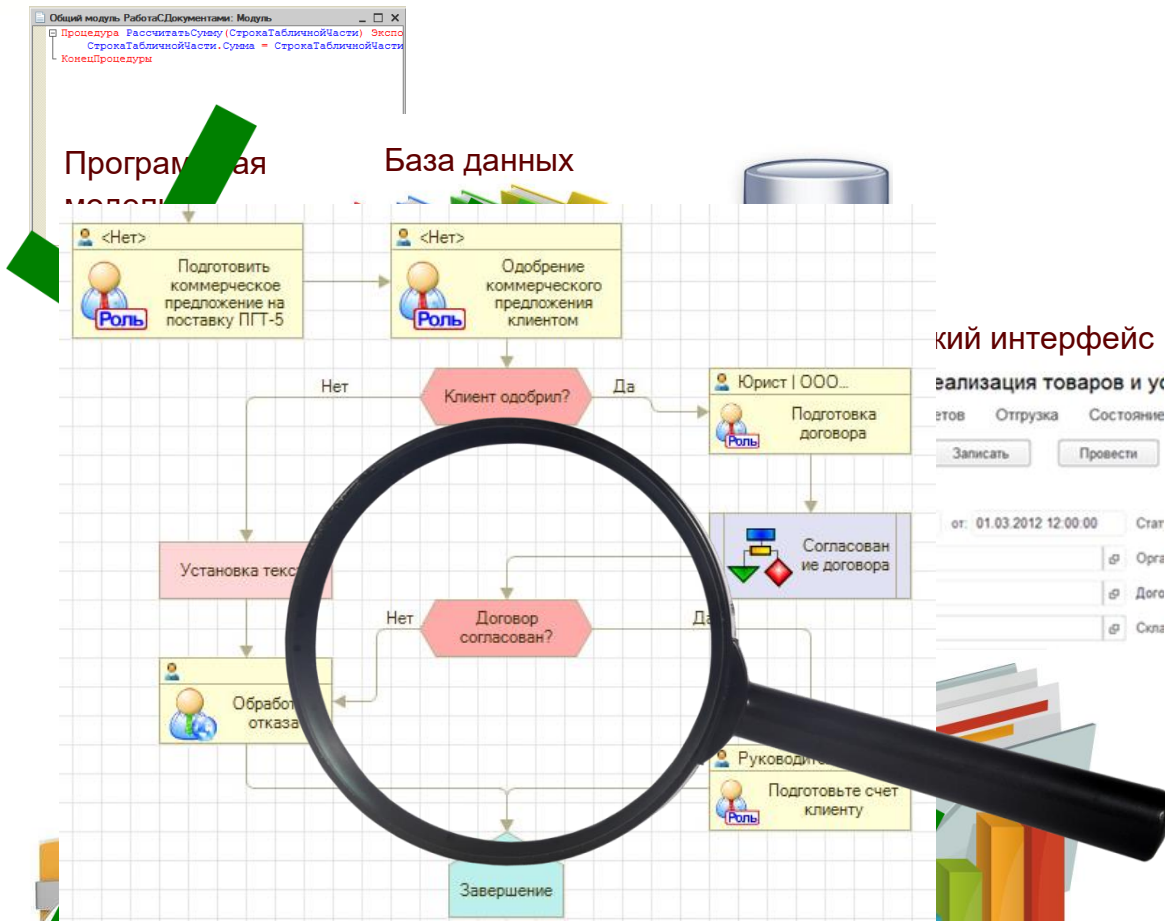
Общий модуль РаботаСДокументами: Модуль

Процедура РассчитатьСумму(СтрокаТабличнойЧасти) Экспо
СтрокаТабличнойЧасти.Сумма = СтрокаТабличнойЧасти
КонецПроцедуры

Програм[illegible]ая
модел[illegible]

База данных

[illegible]кий интерфейс

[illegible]еализация товаров и ус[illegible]

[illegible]етов Отгрузка Состояние

Записать Провести

от: 01.03.2012 12:00:00 Стат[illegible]

Орга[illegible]

Дого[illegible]

Скла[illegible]

<Нет>
Роль
Подготовить коммерческое предложение на поставку ПГТ-5

<Нет>
Роль
Одобрение коммерческого предложения клиентом

Нет
Клиент одобрил?
Да

Юрист | ООО...
Роль
Подготовка договора

Установка текс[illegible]

Согласование договора

Нет
Договор согласован?
Да

Обработ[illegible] отказа

Руководит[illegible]
Роль
Подготовьте счет клиенту

Завершение